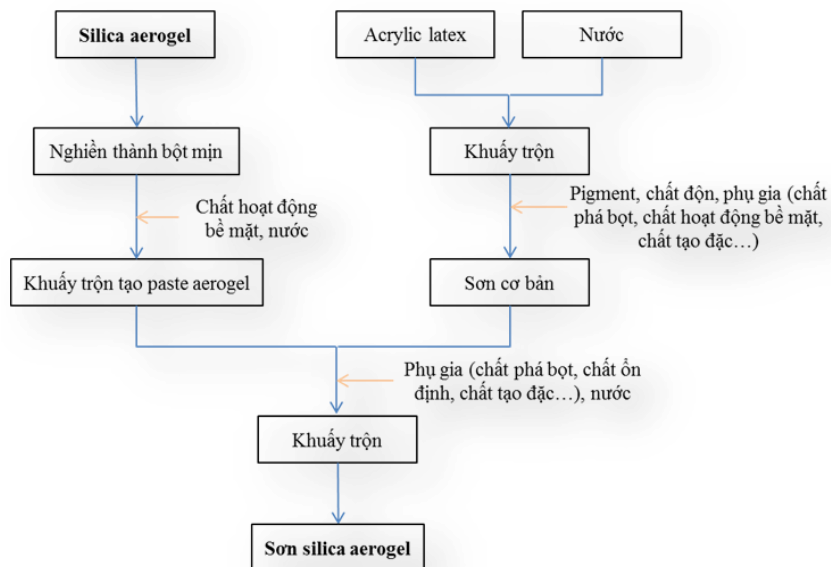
Silica aerogel

Acrylic latex

Nước

Nghiền thành bột mịn

Khuấy trộn

Chất hoạt động bề mặt, nước

Pigment, chất độn, phụ gia (chất phá bọt, chất hoạt động bề mặt, chất tạo đặc…)

Khuấy trộn tạo paste aerogel

Sơn cơ bản

Phụ gia (chất phá bọt, chất ổn định, chất tạo đặc…), nước

Khuấy trộn

Sơn silica aerogel